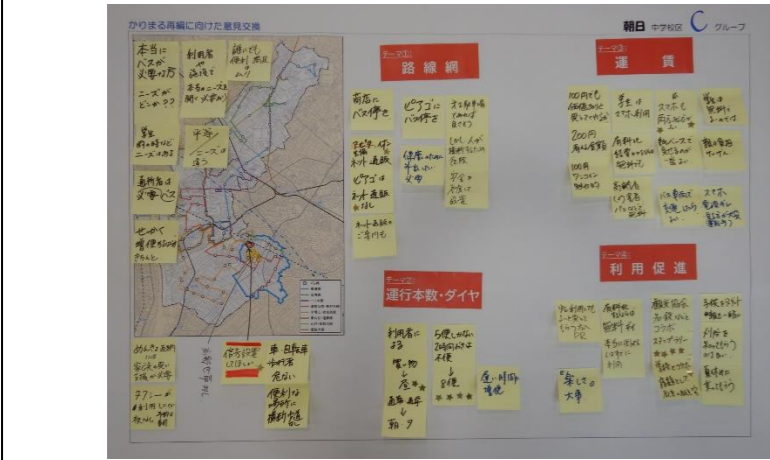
かりまる再編に向けた意見交換

朝日 中学校区 C グループ

テーマ1 路線網

テーマ2 運賃

テーマ3 運行本数・ダイヤ

テーマ4 利用促進

本当にバスが必要な方

ニーズがどこか?

学生 朝の時にニーズは高い

利用者 や 病院で

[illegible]

平日 ニーズは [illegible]

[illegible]

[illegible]

商店にバス停を

ピアゴにバス停を

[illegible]

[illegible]

ピアゴは 月一 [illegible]

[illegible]

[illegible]

100円でも 便利なら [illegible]

200円

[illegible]

100円

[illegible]

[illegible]

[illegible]

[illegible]

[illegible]

利用者による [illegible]

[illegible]

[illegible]

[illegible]

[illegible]

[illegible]

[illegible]

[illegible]

「楽しさ」も大事

めんどう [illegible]

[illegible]

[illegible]

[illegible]

便利な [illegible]